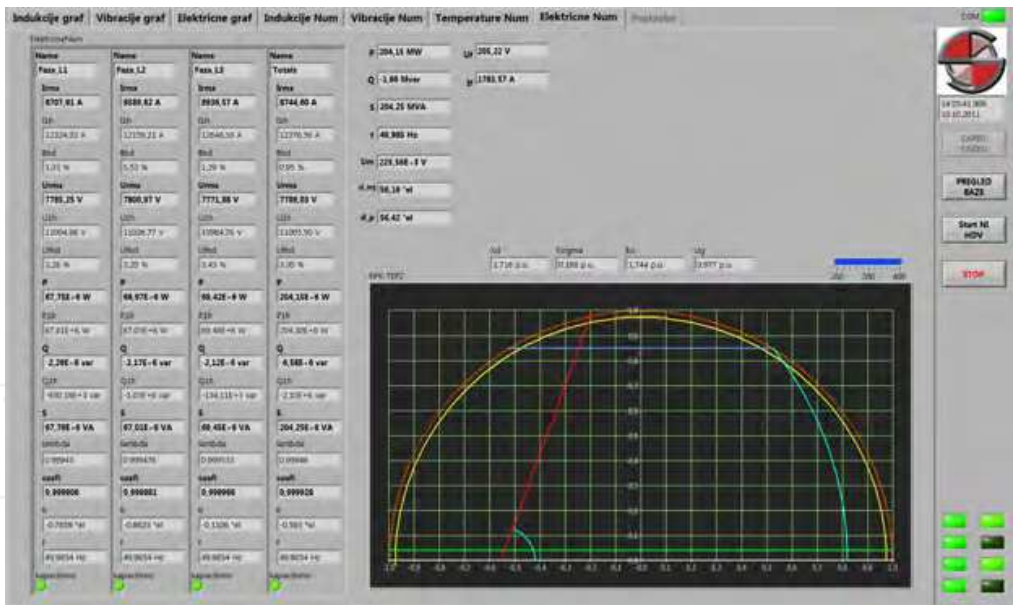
Indukcije graf | Vibracije graf | Elektricne graf | Indukcije Num | Vibracije Num | Temperature Num | Elektricne Num | Protokol

COM

ElektricneNum

Name
Faza_L1
Irms
8707,61 A
I1th
12324,02 A
Ithd
1,01 %
Urms
7785,25 V
U1th
11004,98 V
Uthd
1,28 %
P
67,75E+6 W
P1th
67,61E+6 W
Q
-2,39E+6 var
Q1th
-692,1E+3 var
S
67,79E+6 VA
lambda
0,99949
cosfi
0,999906
fi
-0,7858 °el
f
49,9854 Hz
Kapacitivno

Name
Faza_L2
Irms
8689,62 A
I1th
12159,21 A
Ithd
0,53 %
Urms
7800,97 V
U1th
11028,77 V
Uthd
1,20 %
P
68,97E+6 W
P1th
67,07E+6 W
Q
-2,17E+6 var
Q1th
-1,03E+6 var
S
67,01E+6 VA
lambda
0,99976
cosfi
0,999882
fi
-0,8823 °el
f
49,9854 Hz
Kapacitivno

Name
Faza_L3
Irms
8936,57 A
I1th
12646,56 A
Ithd
1,29 %
Urms
7771,88 V
U1th
10984,76 V
Uthd
0,43 %
P
68,42E+6 W
P1th
69,46E+6 W
Q
-2,12E+6 var
Q1th
-134,11E+3 var
S
69,45E+6 VA
lambda
0,99933
cosfi
0,999966
fi
-0,1326 °el
f
49,9854 Hz
Kapacitivno

Name
Totals
Irms
8744,60 A
I1th
12376,56 A
Ithd
0,95 %
Urms
7786,03 V
U1th
11005,50 V
Uthd
1,00 %
P
204,15E+6 W
P1th
204,30E+6 W
Q
-6,58E+6 var
Q1th
-2,33E+6 var
S
204,25E+6 VA
lambda
0,99946
cosfi
0,999928
fi
-0,583 °el
f
49,9854 Hz
Kapacitivno

P 204,15 MW
Q -1,66 Mvar
S 204,25 MVA
f 49,985 Hz
Um 229,568-3 V
d_eu 50,18 °el
d_p 56,42 °el
Uf 205,22 V
If 1783,57 A

Ixd 1,716 p.u.
Xsigma 0,188 p.u.
Xq 1,744 p.u.
Ufg 0,977 p.u.

Ruk. tipd

14:55:41.906
13.10.2011.

ZAPIS I GOTOVO

PREGLED BAZE

Start NI HDV

STOP